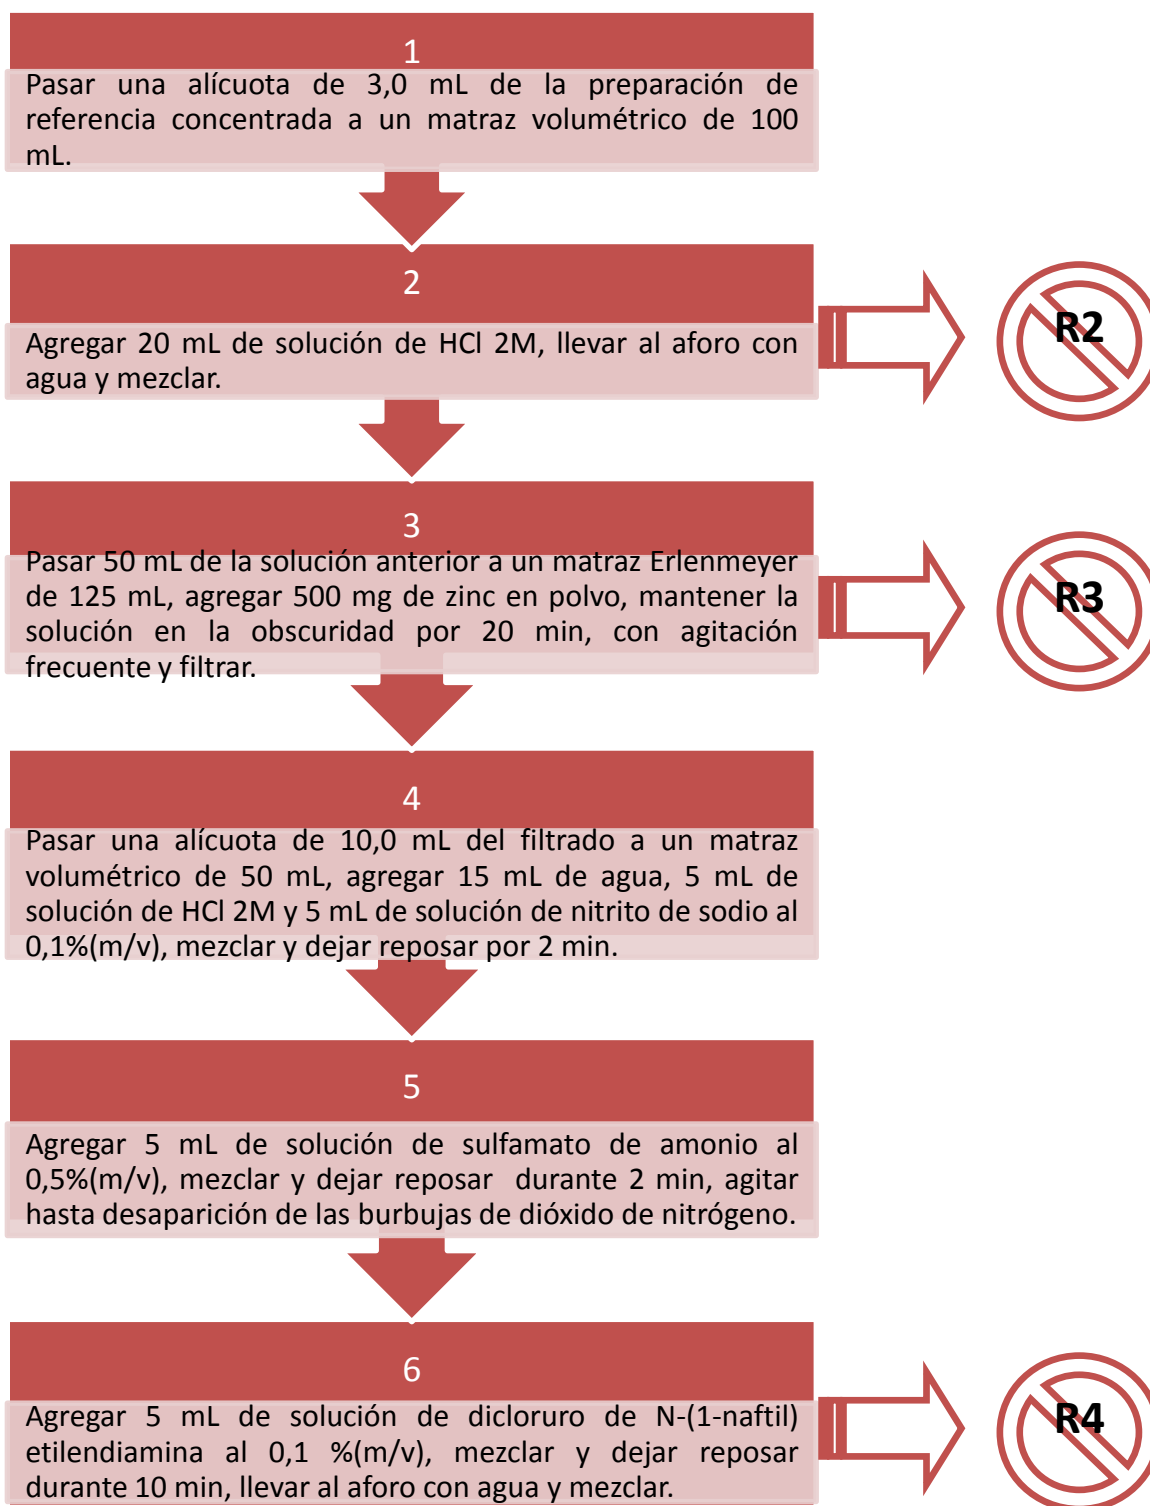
1

Pasar una alícuota de 3,0 mL de la preparación de referencia concentrada a un matraz volumétrico de 100 mL.

2

Agregar 20 mL de solución de HCl 2M, llevar al aforo con agua y mezclar.

R2

3

Pasar 50 mL de la solución anterior a un matraz Erlenmeyer de 125 mL, agregar 500 mg de zinc en polvo, mantener la solución en la obscuridad por 20 min, con agitación frecuente y filtrar.

R3

4

Pasar una alícuota de 10,0 mL del filtrado a un matraz volumétrico de 50 mL, agregar 15 mL de agua, 5 mL de solución de HCl 2M y 5 mL de solución de nitrito de sodio al 0,1%(m/v), mezclar y dejar reposar por 2 min.

5

Agregar 5 mL de solución de sulfamato de amonio al 0,5%(m/v), mezclar y dejar reposar durante 2 min, agitar hasta desaparición de las burbujas de dióxido de nitrógeno.

6

Agregar 5 mL de solución de dicloruro de N-(1-naftil) etilendiamina al 0,1 %(m/v), mezclar y dejar reposar durante 10 min, llevar al aforo con agua y mezclar.

R4